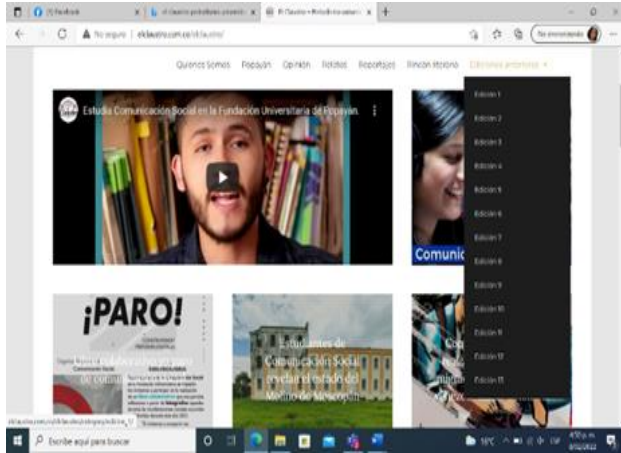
(1) Facebook | el claustro periodismo universit | El Claustro • Periodismo universi | +

No seguro | elclaustro.com.co/elclaustro/

No sincronizando

Quiénes Somos   Podcast   Opinión   Noticias   Reportajes   Rincón literario   Ediciones anteriores

Estudia Comunicación Social en la Fundación Universitaria de Popayán.

Comunic

Edición 1
Edición 2
Edición 3
Edición 4
Edición 5
Edición 6
Edición 7
Edición 8
Edición 9
Edición 10
Edición 11
Edición 12
Edición 13

¡PARO!

Estudiantes de Comunicación Social revelan el estado del Mundo de Mescopán

Escribe aquí para buscar

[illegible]